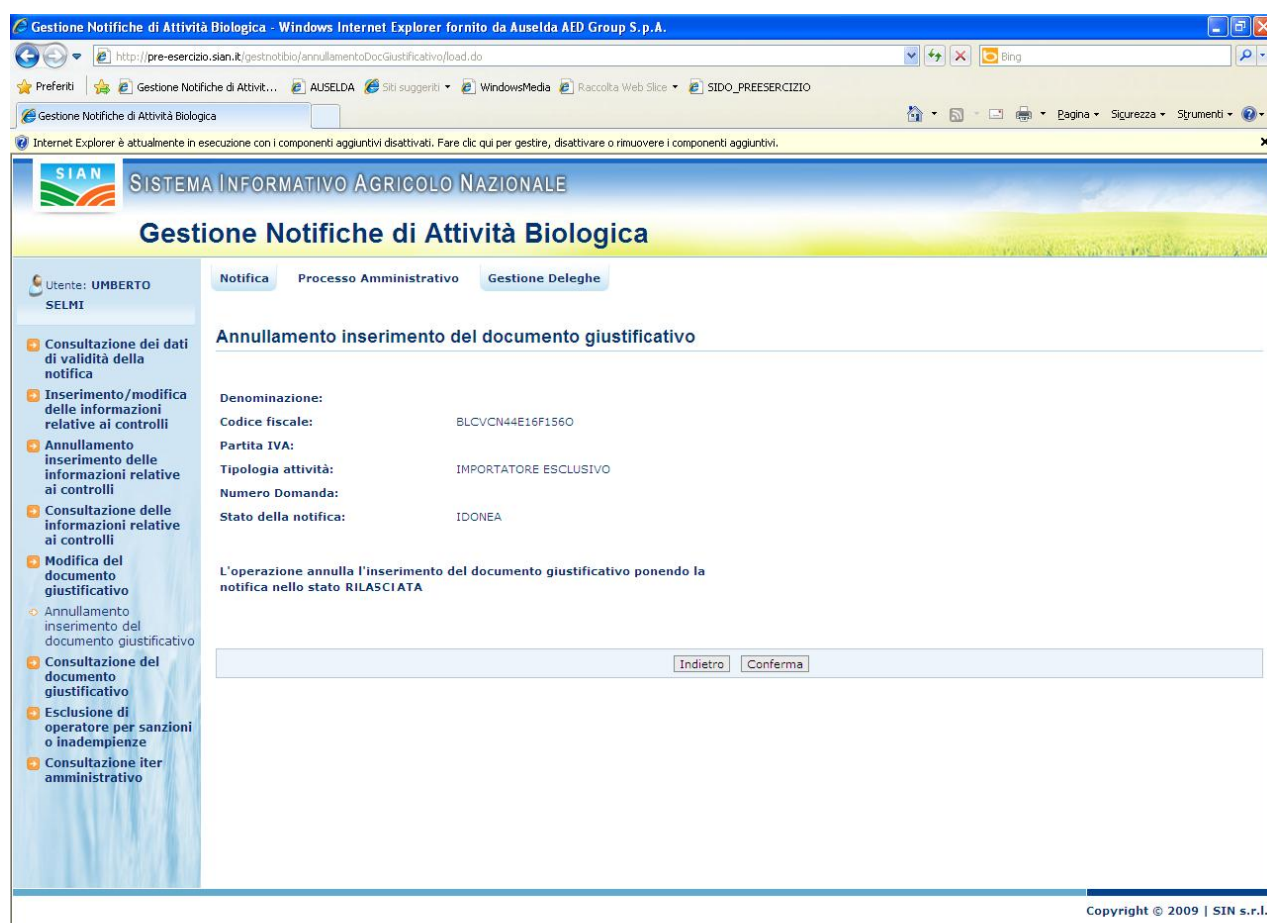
Gestione Notifiche di Attività Biologica - Windows Internet Explorer fornito da Auselda AED Group S.p.A.

http://pre-esercizio.sian.it/gestnotibio/annullamentoDocGiustificativo/load.do

Bing

Preferiti | Gestione Notifiche di Attivit... | AUSELDA | Siti suggeriti | WindowsMedia | Raccolta Web Slice | SIDO_PREESERCIZIO

Gestione Notifiche di Attività Biologica

Pagina · Sicurezza · Strumenti ·

Internet Explorer è attualmente in esecuzione con i componenti aggiuntivi disattivati. Fare clic qui per gestire, disattivare o rimuovere i componenti aggiuntivi.

SIAN

SISTEMA INFORMATIVO AGRICOLO NAZIONALE

Gestione Notifiche di Attività Biologica

Utente: UMBERTO SELMI

Notifica | Processo Amministrativo | Gestione Deleghe

Consultazione dei dati di validità della notifica
Inserimento/modifica delle informazioni relative ai controlli
Annullamento inserimento delle informazioni relative ai controlli
Consultazione delle informazioni relative ai controlli
Modifica del documento giustificativo
Annullamento inserimento del documento giustificativo
Consultazione del documento giustificativo
Esclusione di operatore per sanzioni o inadempienze
Consultazione iter amministrativo

Annullamento inserimento del documento giustificativo

Denominazione:
Codice fiscale: BLCVCN44E16F156O
Partita IVA:
Tipologia attività: IMPORTATORE ESCLUSIVO
Numero Domanda:
Stato della notifica: IDONEA

L'operazione annulla l'inserimento del documento giustificativo ponendo la notifica nello stato RILASCIATA

Indietro | Conferma

Copyright © 2009 | SIN s.r.l.